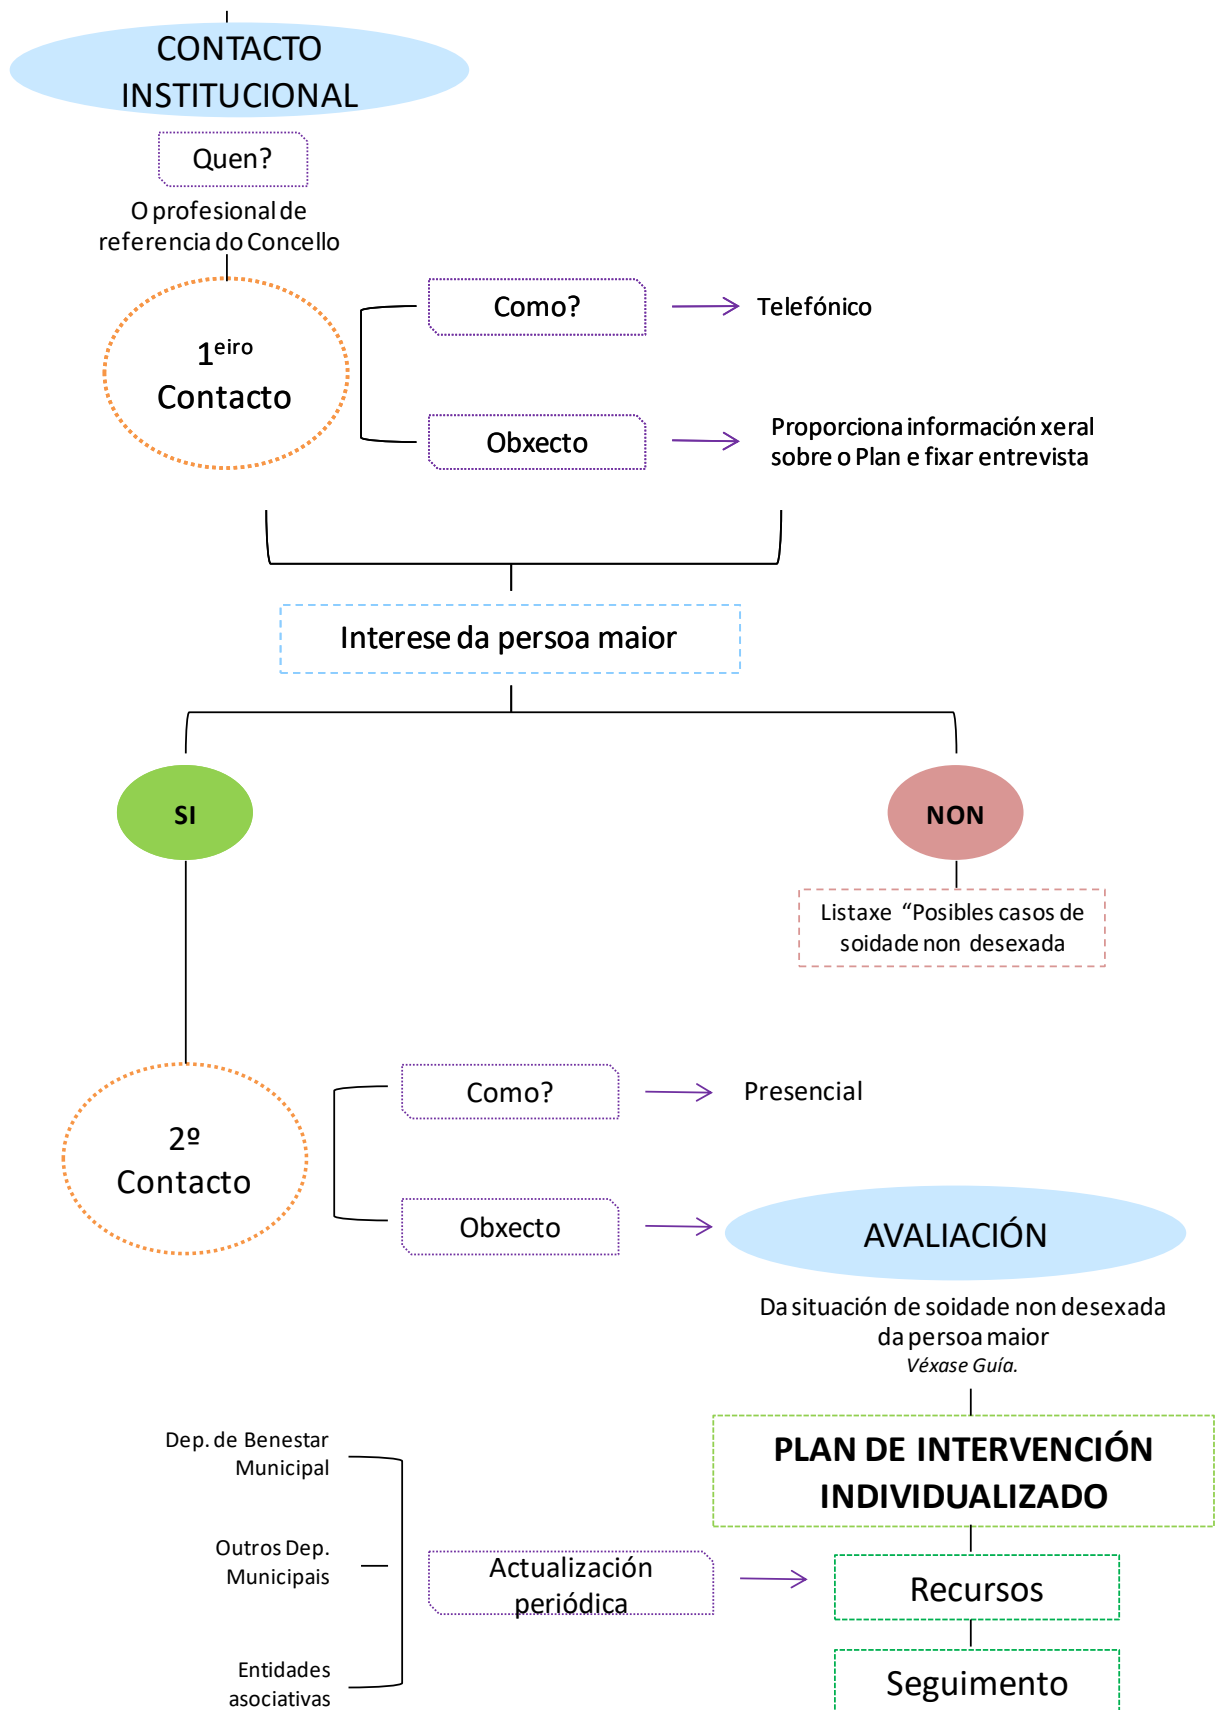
CONTACTO INSTITUCIONAL

Quen?

O profesional de referencia do Concello

$1^{eiro}$ Contacto

Como?

Telefónico

Obxecto

Proporciona información xeral sobre o Plan e fixar entrevista

Interese da persoa maior

SI

NON

Listaxe “Posibles casos de soidade non desexada

2º Contacto

Como?

Presencial

Obxecto

AVALIACIÓN

Da situación de soidade non desexada da persoa maior
Véxase Guía.

PLAN DE INTERVENCIÓN INDIVIDUALIZADO

Dep. de Benestar Municipal

Outros Dep. Municipais

Entidades asociativas

Actualización periódica

Recursos

Seguimento